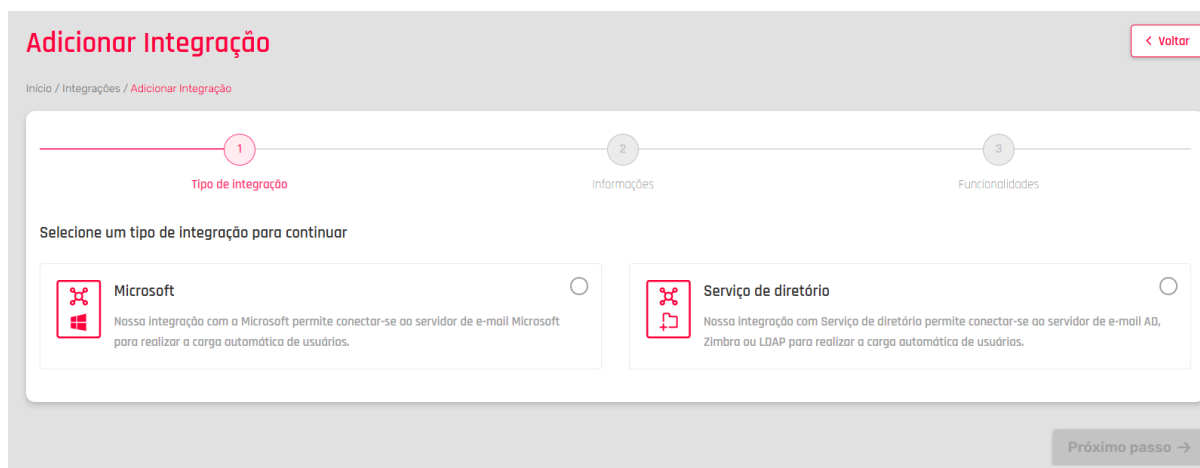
Adicionar Integração

Voltar

Início / Integrações / Adicionar Integração

1
Tipo de integração

2
Informações

3
Funcionalidades

Selecione um tipo de integração para continuar

Microsoft

Nossa integração com a Microsoft permite conectar-se ao servidor de e-mail Microsoft para realizar a carga automática de usuários.

Serviço de diretório

Nossa integração com Serviço de diretório permite conectar-se ao servidor de e-mail AD, Zimbra ou LDAP para realizar a carga automática de usuários.

Próximo passo